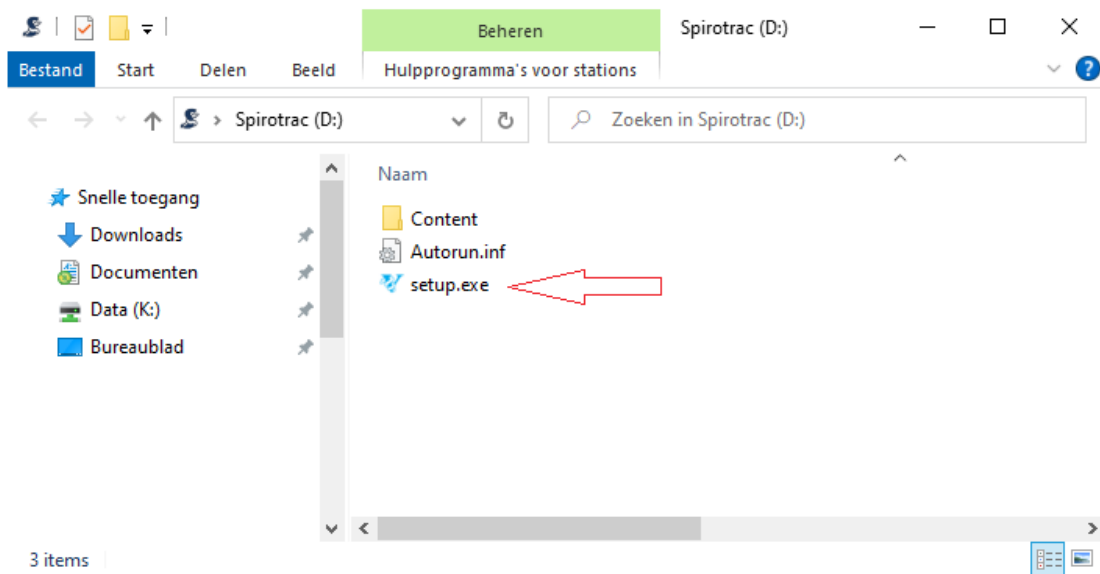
Beheren
Spirotrac (D:)
Bestand
Start
Delen
Beeld
Hulpprogramma's voor stations
Spirotrac (D:)
Zoeken in Spirotrac (D:)
Snelle toegang
Downloads
Documenten
Data (K:)
Bureaublad
Naam
Content
Autorun.inf
setup.exe
3 items